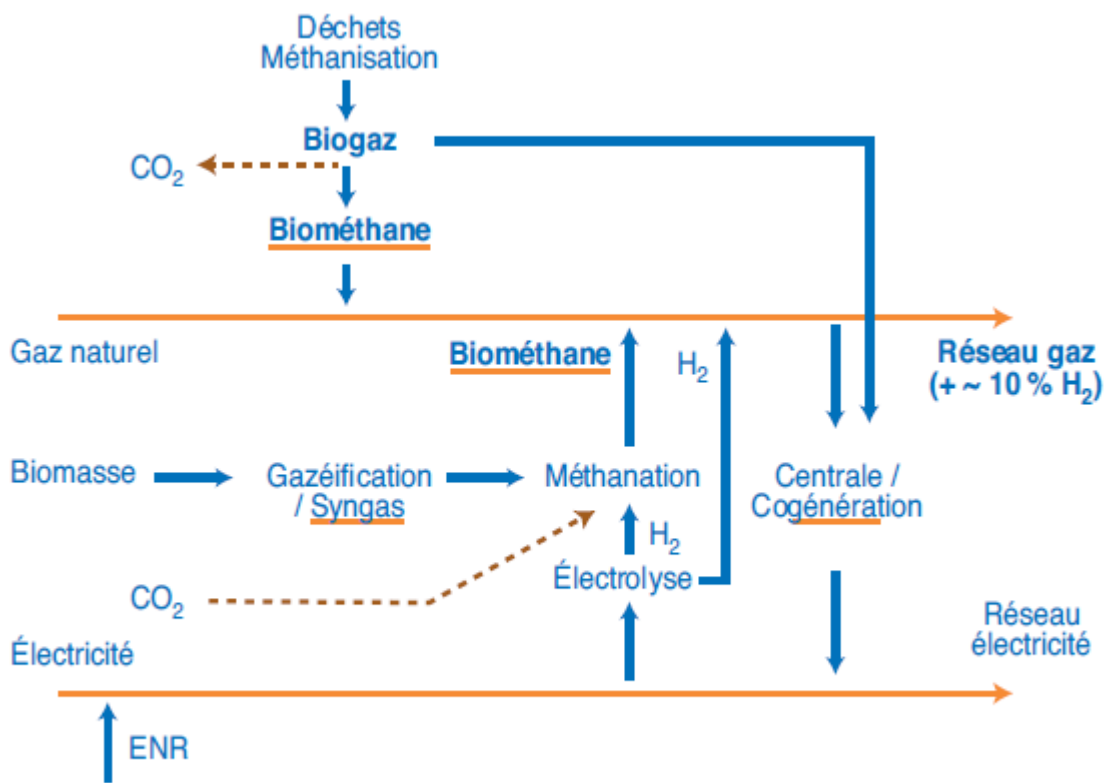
Déchets
Méthanisation

Biogaz

$CO_2$

Biométhane

Gaz naturel

Biométhane

$H_2$

Réseau gaz
(+ ~ 10 % $H_2$)

Biomasse

Gazéification
/ Syngas

Méthanation

$H_2$

Centrale /
Cogénération

$CO_2$

Électrolyse

Électricité

Réseau
électricité

ENR